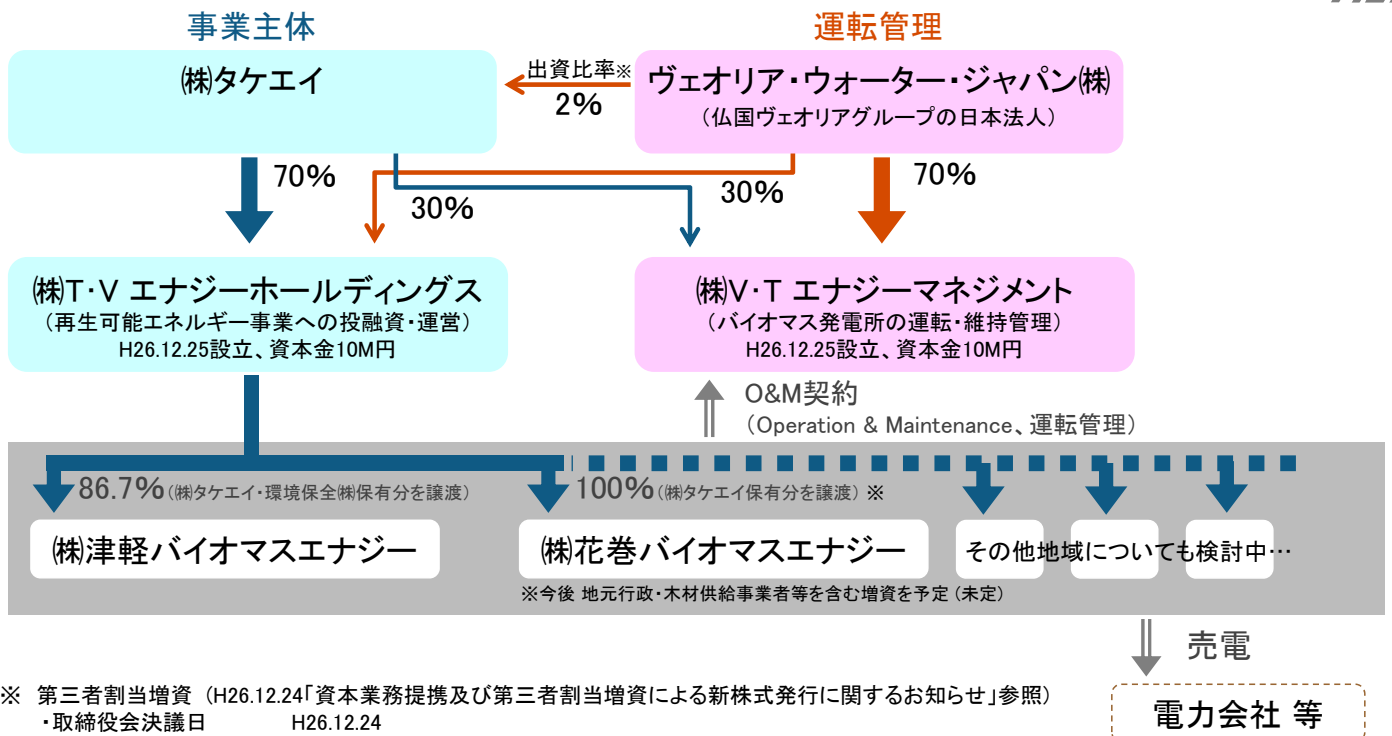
事業主体

運転管理

㈱タケエイ

出資比率※
2%

ヴェオリア・ウォーター・ジャパン㈱
（仏国ヴェオリアグループの日本法人）

70%

30%

30%

70%

㈱T･V エナジーホールディングス
（再生可能エネルギー事業への投融資・運営）
H26.12.25設立、資本金10M円

㈱V･T エナジーマネジメント
（バイオマス発電所の運転・維持管理）
H26.12.25設立、資本金10M円

O&M契約
（Operation & Maintenance、運転管理）

86.7%（㈱タケエイ・環境保全㈱保有分を譲渡）

100%（㈱タケエイ保有分を譲渡） ※

㈱津軽バイオマスエナジー

㈱花巻バイオマスエナジー

※今後 地元行政・木材供給事業者等を含む増資を予定（未定）

その他地域についても検討中…

売電

電力会社 等

※ 第三者割当増資（H26.12.24「資本業務提携及び第三者割当増資による新株式発行に関するお知らせ」参照）
・取締役会決議日 H26.12.24